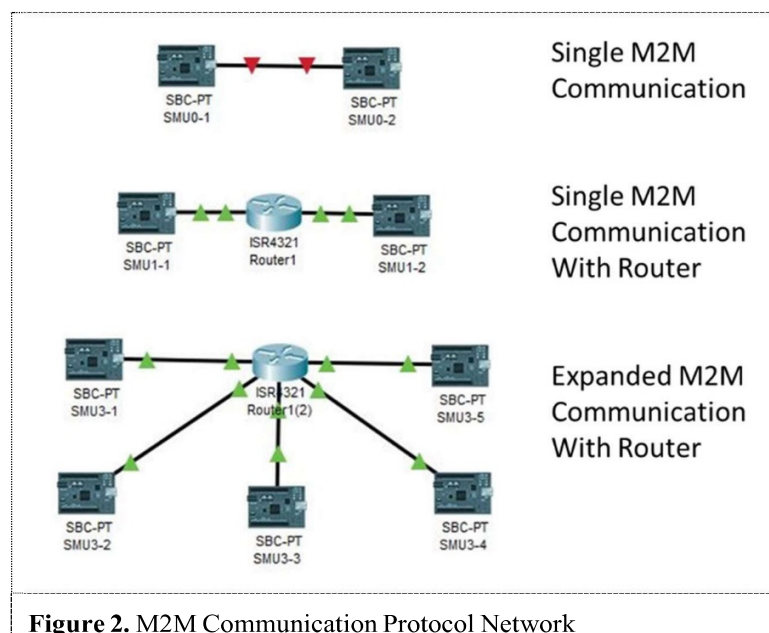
SBC-PT
SMU0-1

SBC-PT
SMU0-2

Single M2M Communication

SBC-PT
SMU1-1

ISR4321
Router1

SBC-PT
SMU1-2

Single M2M Communication With Router

SBC-PT
SMU3-1

ISR4321
Router1(2)

SBC-PT
SMU3-5

Expanded M2M Communication With Router

SBC-PT
SMU3-2

SBC-PT
SMU3-3

SBC-PT
SMU3-4

**Figure 2.** M2M Communication Protocol Network